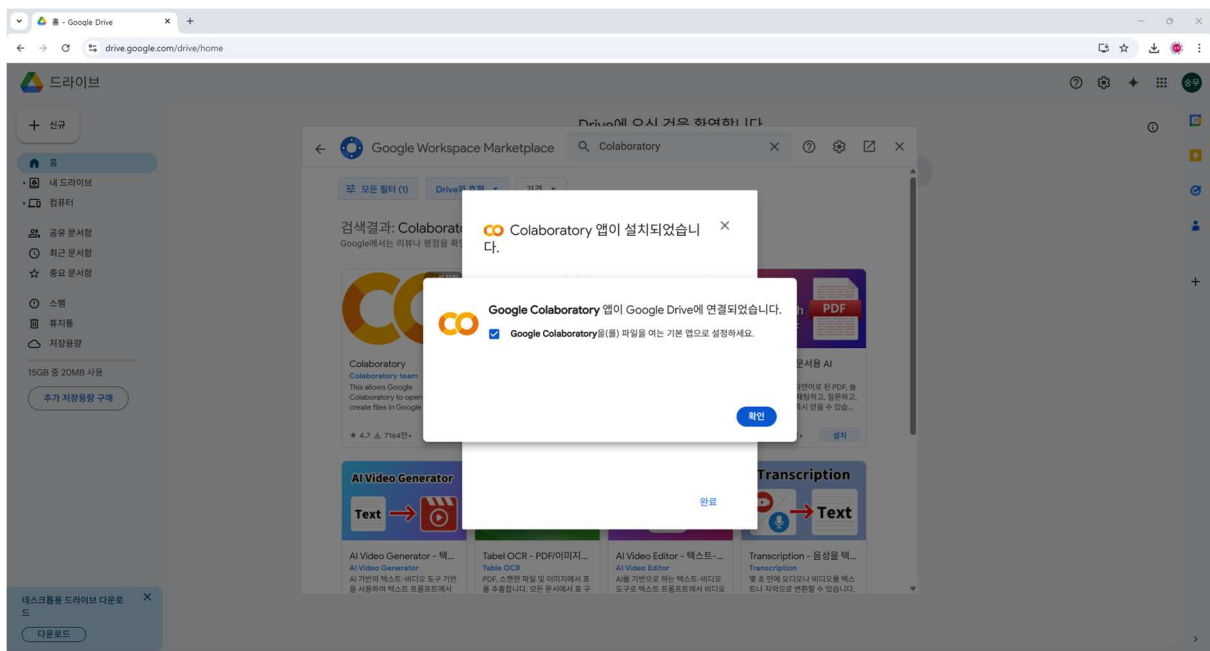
홈 - Google Drive
drive.google.com/drive/home

드라이브

+ 신규
홈
내 드라이브
컴퓨터
공유 문서함
최근 문서함
중요 문서함
스팸
휴지통
저장용량
15GB 중 20MB 사용
추가 저장용량 구매

Drive에 오신 것을 환영합니다

Google Workspace Marketplace
Colaboratory
모든 필터 (1)
Drive와 호환
가격
검색결과: Colaborat
Google에서는 리뷰나 평점을 확

Colaboratory 앱이 설치되었습니다.

Google Colaboratory 앱이 Google Drive에 연결되었습니다.
Google Colaboratory을(를) 파일을 여는 기본 앱으로 설정하세요.
확인

완료

Colaboratory
Colaboratory team
This allows Google Colaboratory to open create files in Google
★ 4.7 ⤓ 7164만+

PDF
문서용 AI
자연어로 된 PDF, 숱 채팅하고, 질문하고, 즉시 얻을 수 있습...
설치

AI Video Generator
Text
AI Video Generator - 텍...
AI Video Generator
AI 기반의 텍스트-비디오 도구 기반을 사용하여 텍스트 프롬프트에서

Tabel OCR - PDF/이미지...
Table OCR
PDF, 스캔한 파일 및 이미지에서 표를 추출합니다. 모든 문서에서 표 구

AI Video Editor - 텍스트-...
AI Video Editor
AI를 기반으로 하는 텍스트-비디오 도구로 텍스트 프롬프트에서 비디오

Transcription
Text
Transcription - 음성을 텍...
Transcription
몇 초 만에 오디오나 비디오를 텍스트나 자막으로 변환할 수 있습니다.

데스크톱용 드라이브 다운로드
다운로드